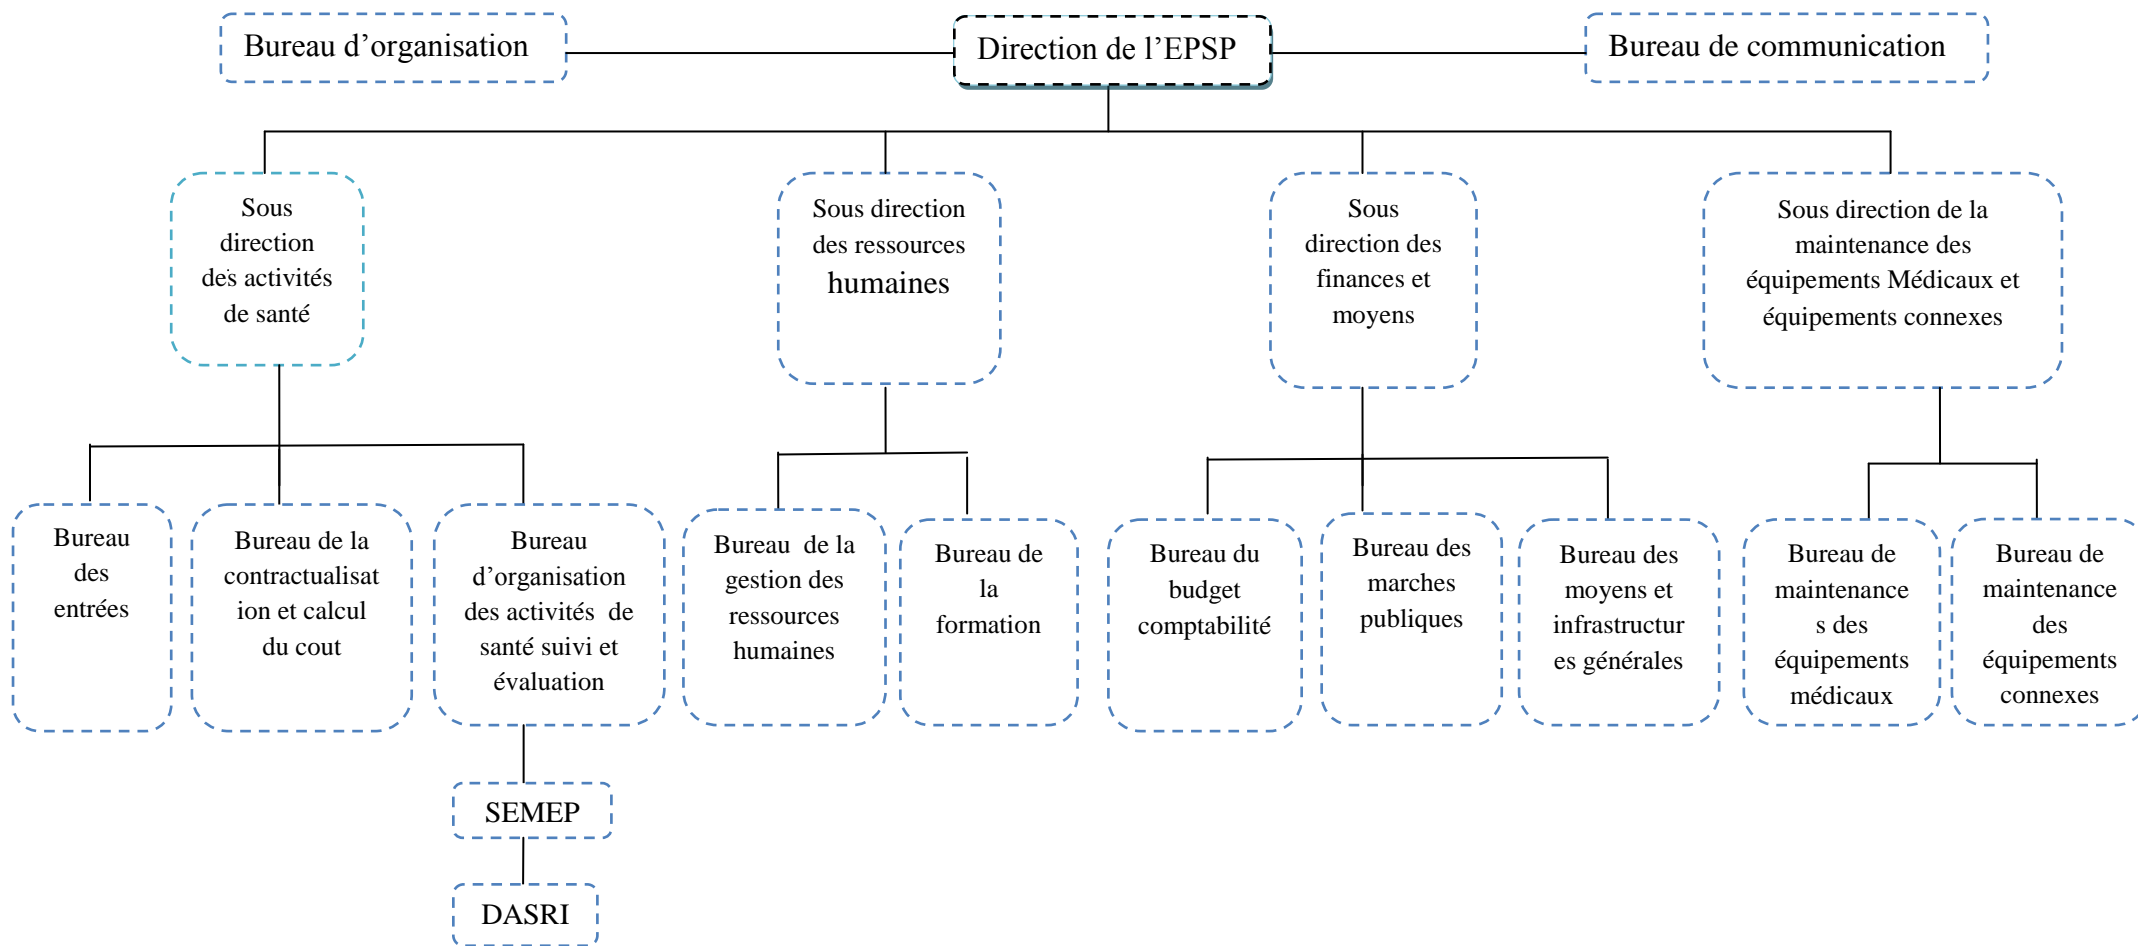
Bureau d'organisation

Direction de l'EPSP

Bureau de communication

Sous direction des activités de santé

Sous direction des ressources humaines

Sous direction des finances et moyens

Sous direction de la maintenance des équipements Médicaux et équipements connexes

Bureau des entrées

Bureau de la contractualisation et calcul du cout

Bureau d'organisation des activités de santé suivi et évaluation

SEMEP

DASRI

Bureau de la gestion des ressources humaines

Bureau de la formation

Bureau du budget comptabilité

Bureau des marches publiques

Bureau des moyens et infrastructures générales

Bureau de maintenances des équipements médicaux

Bureau de maintenance des équipements connexes